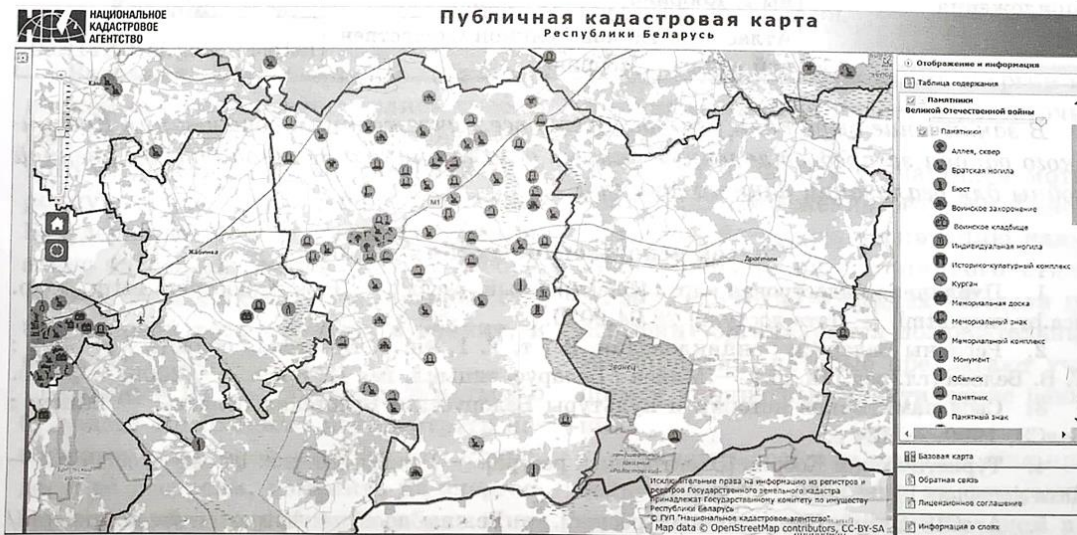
НАЦИОНАЛЬНОЕ КАДАСТРОВОЕ АГЕНТСТВО

Публичная кадастровая карта
Республики Беларусь

Жабинка

Дрогичин

M1

Отображение и информация

Таблица содержания

Памятники Великой Отечественной войны

Памятники

Аллея, сквер

Братская могила

Бюст

Воинское захоронение

Воинское кладбище

Индивидуальная могила

Историко-культурный комплекс

Курган

Мемориальная доска

Мемориальный знак

Мемориальный комплекс

Монумент

Обелиск

Памятник

Памятный знак

Базовая карта

Обратная связь

Лицензионное соглашение

Информация о слоях

Исключительные права на информацию из регистров и реестров Государственного земельного кадастра принадлежат Государственному комитету по имуществу Республики Беларусь
© ГУП "Национальное кадастровое агентство"
Map data © OpenStreetMap contributors, CC-BY-SA